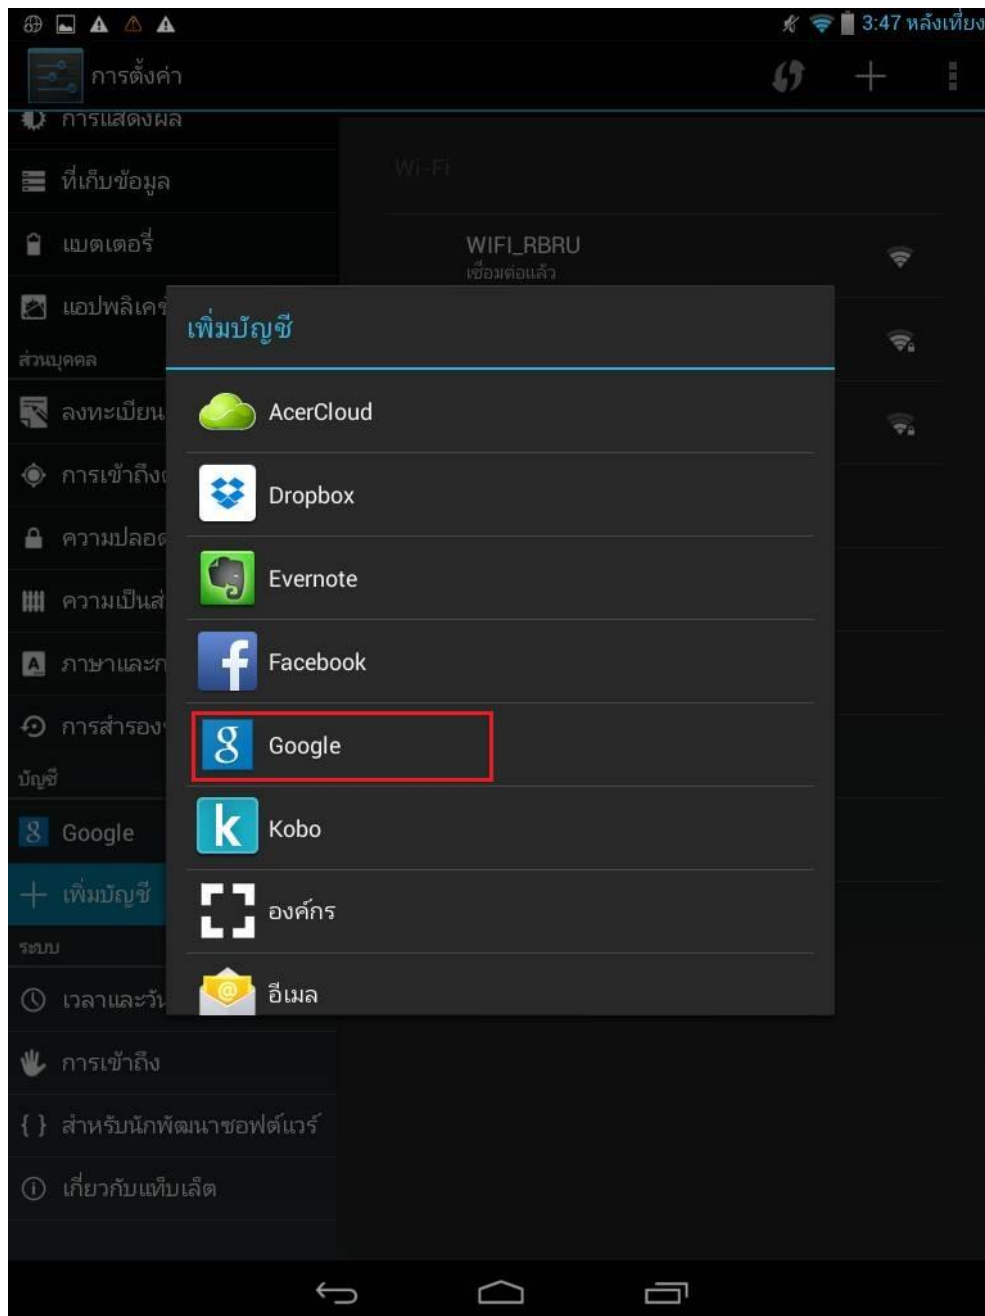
3:47 หลังเที่ยง

การตั้งค่า

การแสดงผล

ที่เก็บข้อมูล

แบตเตอรี่

แอปพลิเคชั่

ส่วนบุคคล

ลงทะเบียน

การเข้าถึง

ความปลอด

ความเป็นส่

ภาษาและก

การสำรอง

บัญชี

Google

เพิ่มบัญชี

ระบบ

เวลาและวัน

การเข้าถึง

{ } สำหรับนักพัฒนาซอฟต์แวร์

เกี่ยวกับแท็บเล็ต

Wi-Fi

WIFI_RBRU
เชื่อมต่อแล้ว

เพิ่มบัญชี

AcerCloud

Dropbox

Evernote

Facebook

Google

Kobo

องค์กร

อีเมล